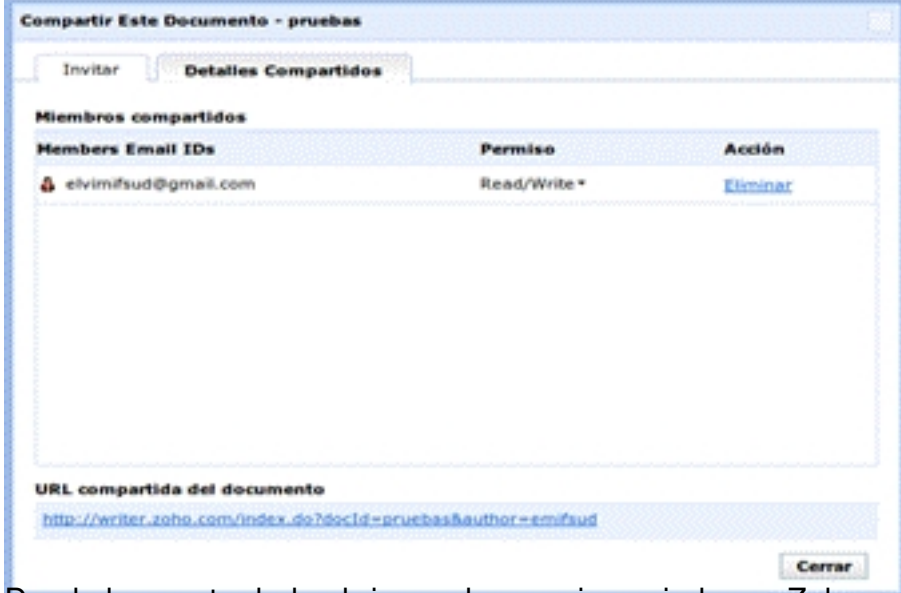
Compartir Este Documento - pruebas

Invitar

Detalles Compartidos

Miembros compartidos

| Members Email IDs | Permiso | Acción |
|---|---|---|
| elvimifsud@gmail.com | Read/Write | Eliminar |

URL compartida del documento

http://writer.zoho.com/index.do?docId=pruebas&author=emifsud

Cerrar

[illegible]